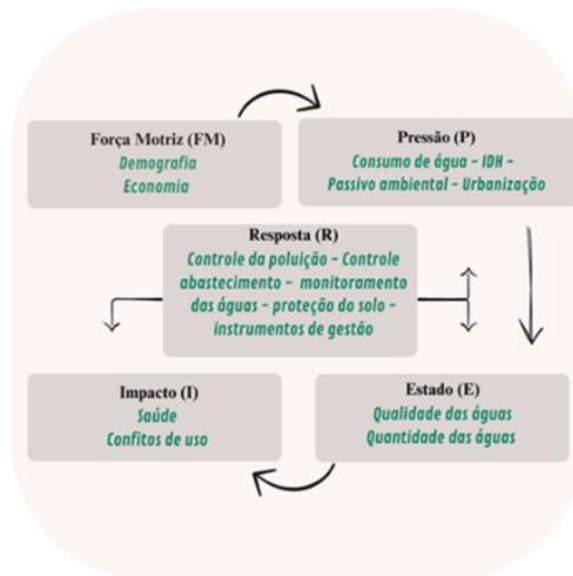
Força Motriz (FM)
Demografia
Economia

Pressão (P)
Consumo de água - IDH - Passivo ambiental - Urbanização

Resposta (R)
Controle da poluição - Controle abastecimento - monitoramento das águas - proteção do solo - instrumentos de gestão

Impacto (I)
Saúde
Confitos de uso

Estado (E)
Qualidade das águas
Quantidade das águas